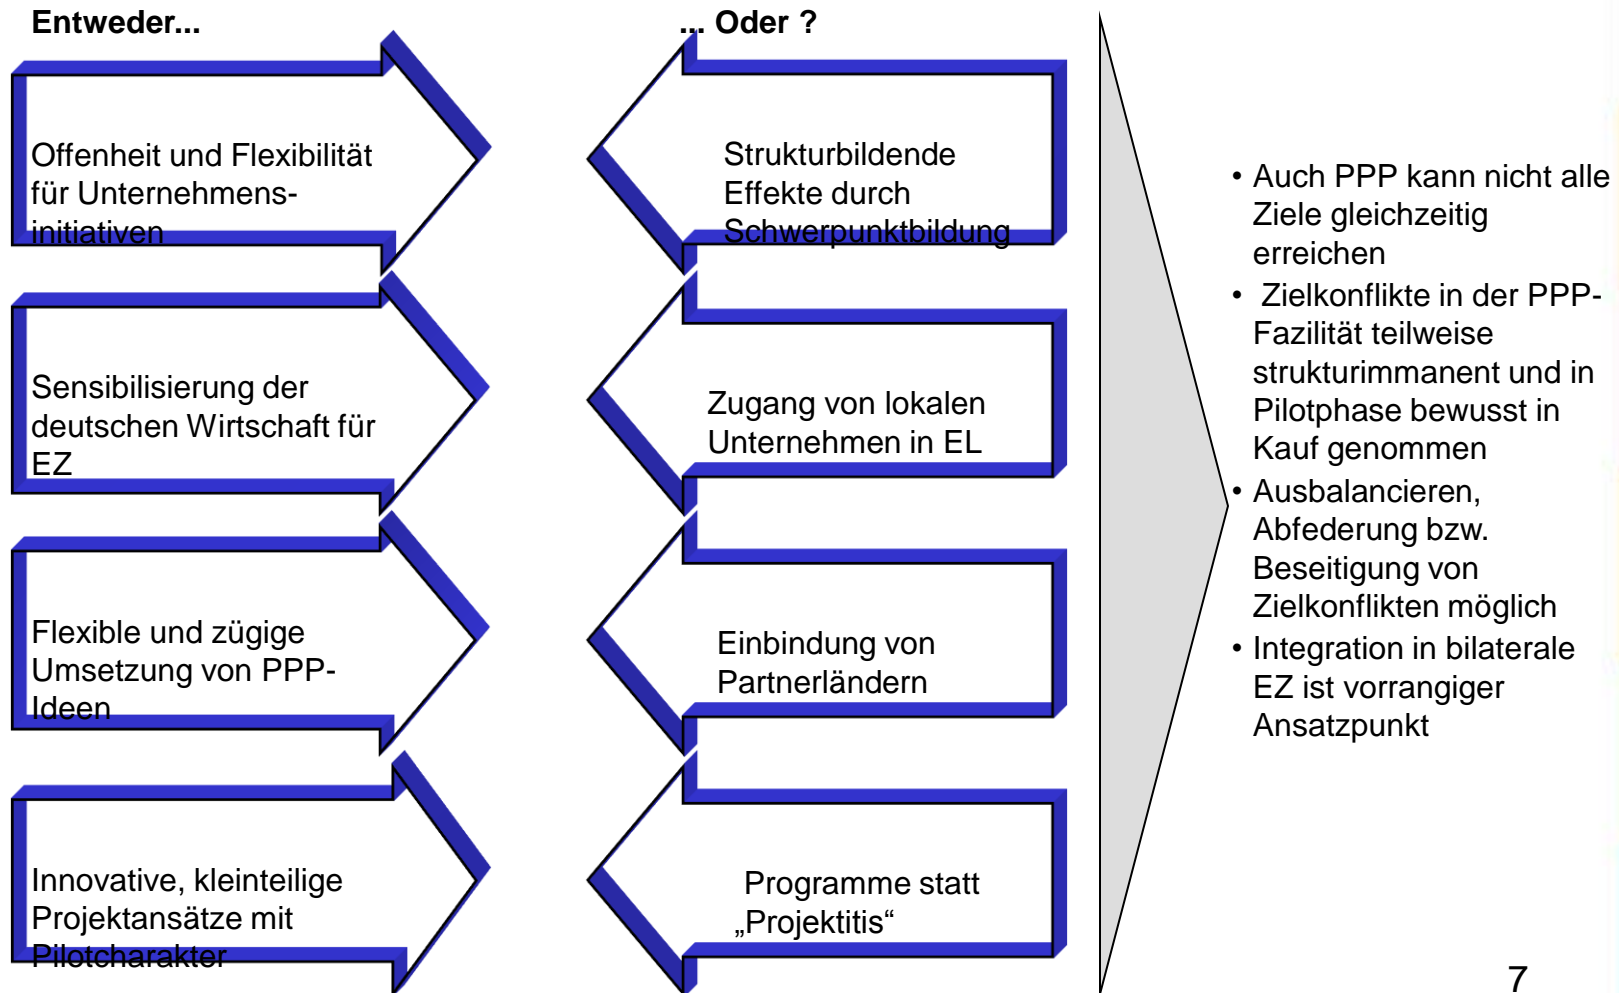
Entweder...

... Oder ?

Offenheit und Flexibilität für Unternehmensinitiativen

Strukturbildende Effekte durch Schwerpunktbildung

Sensibilisierung der deutschen Wirtschaft für EZ

Zugang von lokalen Unternehmen in EL

Flexible und zügige Umsetzung von PPP-Ideen

Einbindung von Partnerländern

Innovative, kleinteilige Projektansätze mit Pilotcharakter

Programme statt „Projektitis“

• Auch PPP kann nicht alle Ziele gleichzeitig erreichen
• Zielkonflikte in der PPP-Fazilität teilweise strukturimmanent und in Pilotphase bewusst in Kauf genommen
• Ausbalancieren, Abfederung bzw. Beseitigung von Zielkonflikten möglich
• Integration in bilaterale EZ ist vorrangiger Ansatzpunkt

7